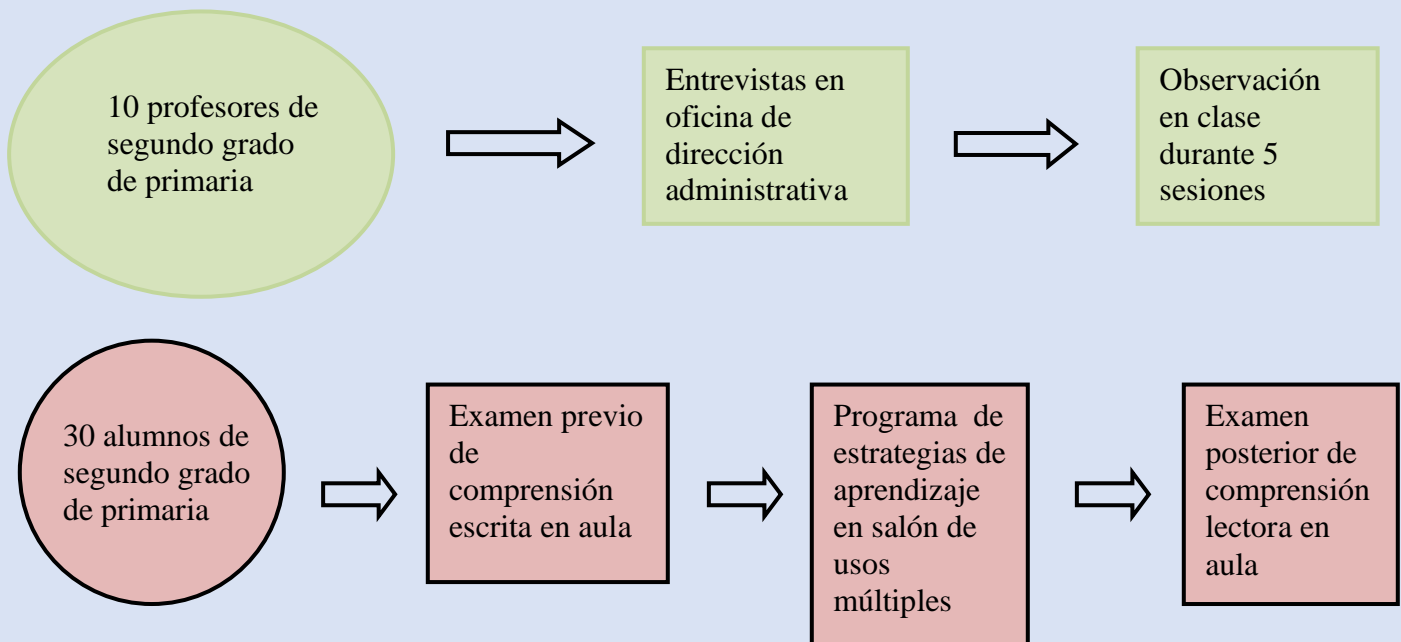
10 profesores de segundo grado de primaria

Entrevistas en oficina de dirección administrativa

Observación en clase durante 5 sesiones

30 alumnos de segundo grado de primaria

Examen previo de comprensión escrita en aula

Programa de estrategias de aprendizaje en salón de usos múltiples

Examen posterior de comprensión lectora en aula